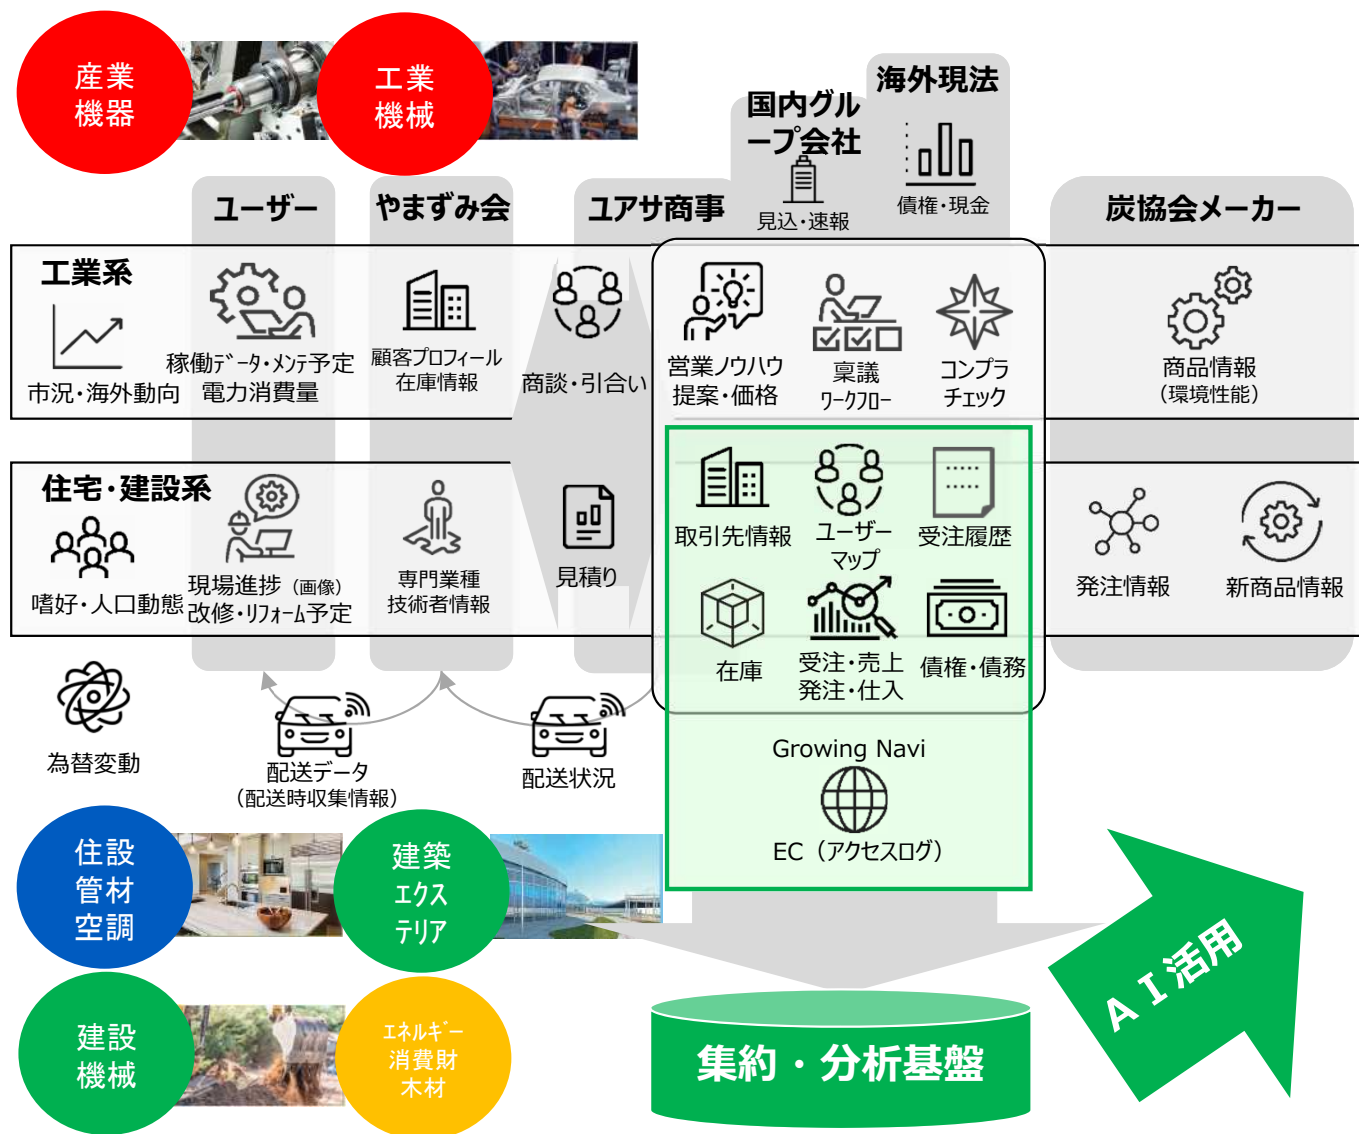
産業
機器

工業
機械

海外現法

国内グループ会社

ユーザー

やまずみ会

ユアサ商事

見込・速報

債権・現金

炭協会メーカー

工業系

市況・海外動向

稼働データ・メンテ予定
電力消費量

顧客プロフィール
在庫情報

商談・引合い

営業ノウハウ
提案・価格

稟議
ワークフロー

コンプラ
チェック

商品情報
（環境性能）

住宅・建設系

嗜好・人口動態

現場進捗（画像）
改修・リフォーム予定

専門業種
技術者情報

見積り

取引先情報

ユーザー
マップ

受注履歴

発注情報

新商品情報

在庫

受注・売上
発注・仕入

債権・債務

為替変動

配送データ
（配送時収集情報）

配送状況

Growing Navi

EC（アクセスログ）

住設
管材
空調

建築
エクス
テリア

建設
機械

エネルギー
消費財
木材

集約・分析基盤

ＡＩ活用